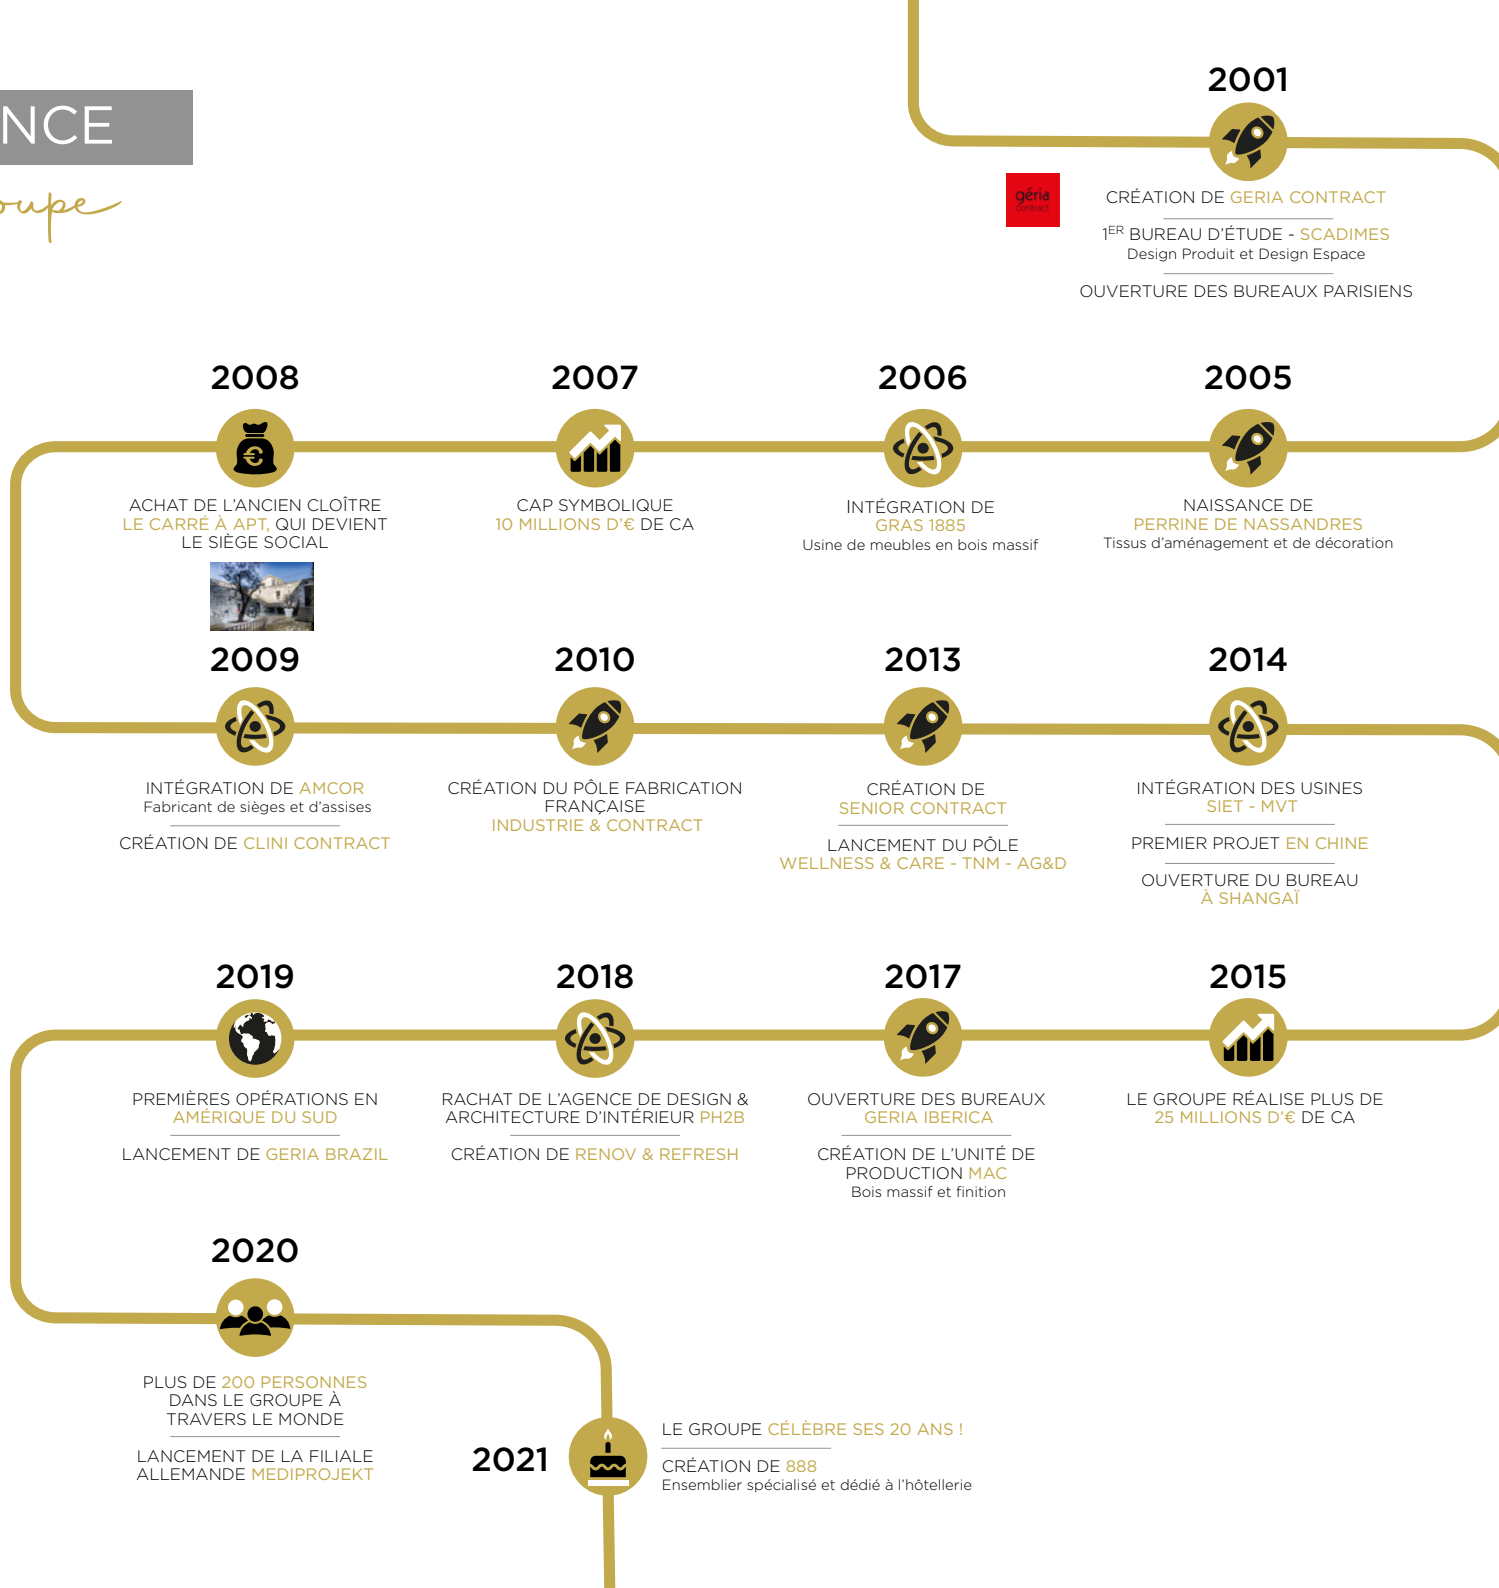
NCE

oupe

2001

géria contract

CRÉATION DE GERIA CONTRACT

$1^{ER}$ BUREAU D'ÉTUDE - SCADIMES
Design Produit et Design Espace

OUVERTURE DES BUREAUX PARISIENS

2008

ACHAT DE L'ANCIEN CLOÎTRE LE CARRÉ À APT, QUI DEVIENT LE SIÈGE SOCIAL

2007

CAP SYMBOLIQUE 10 MILLIONS D'€ DE CA

2006

INTÉGRATION DE GRAS 1885
Usine de meubles en bois massif

2005

NAISSANCE DE PERRINE DE NASSANDRES
Tissus d'aménagement et de décoration

2009

INTÉGRATION DE AMCOR
Fabricant de sièges et d'assises

CRÉATION DE CLINI CONTRACT

2010

CRÉATION DU PÔLE FABRICATION FRANÇAISE INDUSTRIE & CONTRACT

2013

CRÉATION DE SENIOR CONTRACT

LANCEMENT DU PÔLE WELLNESS & CARE - TNM - AG&D

2014

INTÉGRATION DES USINES SIET - MVT

PREMIER PROJET EN CHINE

OUVERTURE DU BUREAU À SHANGAÏ

2019

PREMIÈRES OPÉRATIONS EN AMÉRIQUE DU SUD

LANCEMENT DE GERIA BRAZIL

2018

RACHAT DE L'AGENCE DE DESIGN & ARCHITECTURE D'INTÉRIEUR PH2B

CRÉATION DE RENOV & REFRESH

2017

OUVERTURE DES BUREAUX GERIA IBERICA

CRÉATION DE L'UNITÉ DE PRODUCTION MAC
Bois massif et finition

2015

LE GROUPE RÉALISE PLUS DE 25 MILLIONS D'€ DE CA

2020

PLUS DE 200 PERSONNES DANS LE GROUPE À TRAVERS LE MONDE

LANCEMENT DE LA FILIALE ALLEMANDE MEDIPROJEKT

2021

LE GROUPE CÉLÈBRE SES 20 ANS !

CRÉATION DE 888
Ensemblier spécialisé et dédié à l'hôtellerie